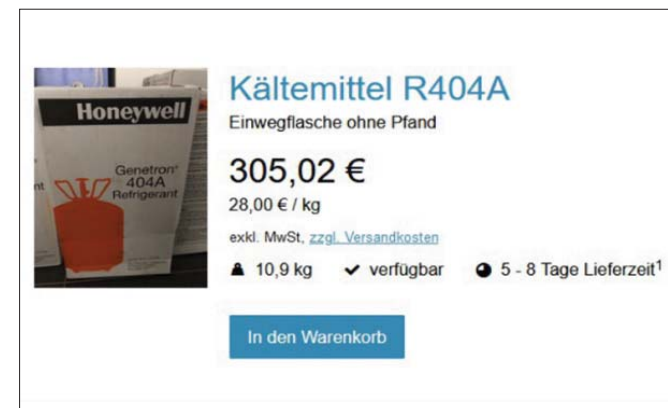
Honeywell

Genetron® 404A Refrigerant

Kältemittel R404A

Einwegflasche ohne Pfand

305,02 €

28,00 € / kg

exkl. MwSt, zzgl. Versandkosten

10,9 kg ✔ verfügbar 5 - 8 Tage Lieferzeit$^1$

In den Warenkorb